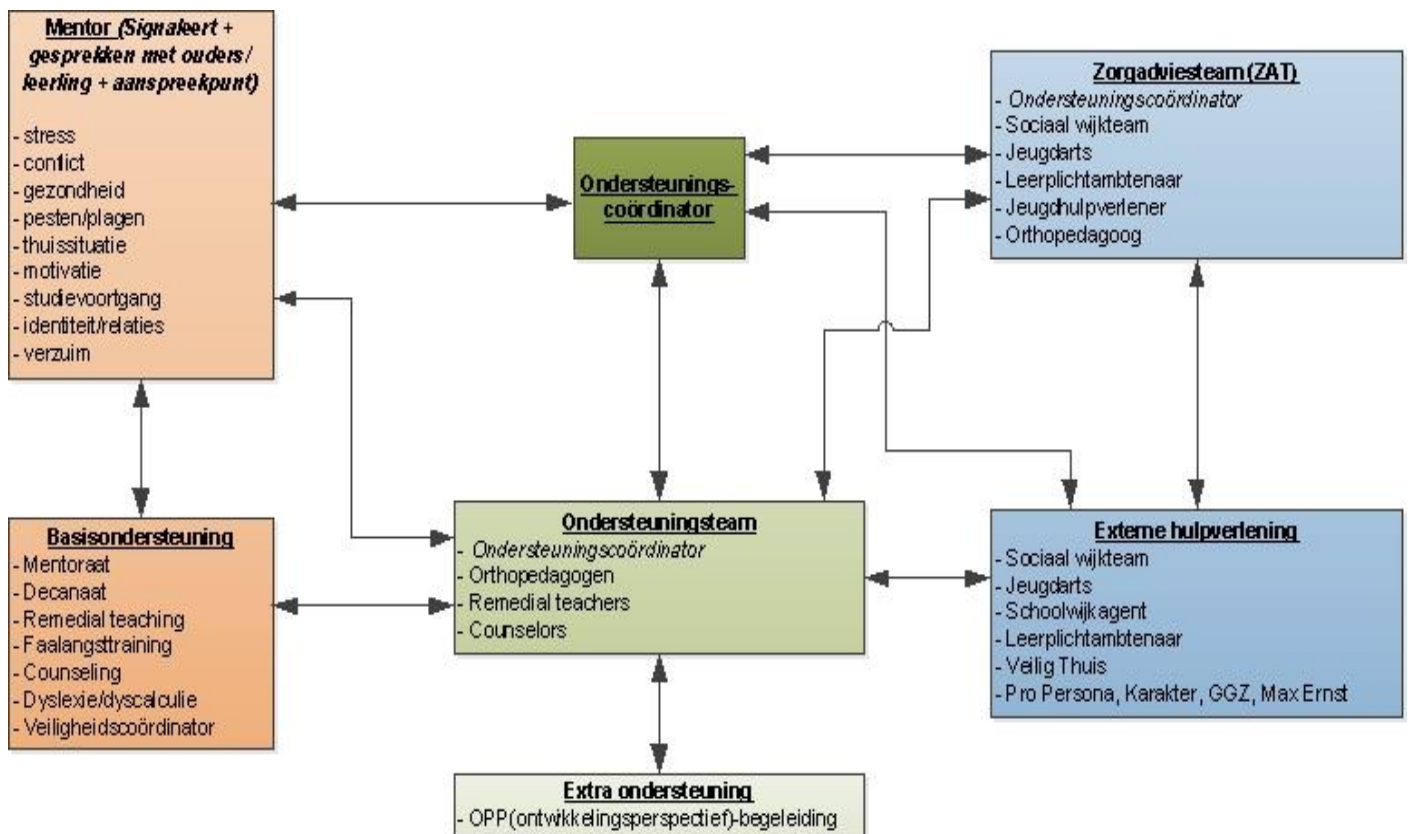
**Mentor (Signaleert + gesprekken met ouders/ leerling + aanspreekpunt)**

- stress
- conflict
- gezondheid
- pesten/plagen
- thuissituatie
- motivatie
- studievoortgang
- identiteit/relaties
- verzuim

**Ondersteunings-coördinator**

**Zorgadviesteam (ZAT)**
- Ondersteuningscoördinator
- Sociaal wijkteam
- Jeugdarts
- Leerplichtambtenaar
- Jeugdhulpverlener
- Orthopedagoog

**Basisondersteuning**
- Mentoraat
- Decanaat
- Remedial teaching
- Faalangsttraining
- Counseling
- Dyslexie/dyscalculie
- Veiligheidscoördinator

**Ondersteuningsteam**
- Ondersteuningscoördinator
- Orthopedagogen
- Remedial teachers
- Counselors

**Externe hulpverlening**
- Sociaal wijkteam
- Jeugdarts
- Schoolwijkagent
- Leerplichtambtenaar
- Veilig Thuis
- Pro Persona, Karakter, GGZ, Max Ernst

**Extra ondersteuning**
- OPP(ontwikkelingsperspectief)-begeleiding